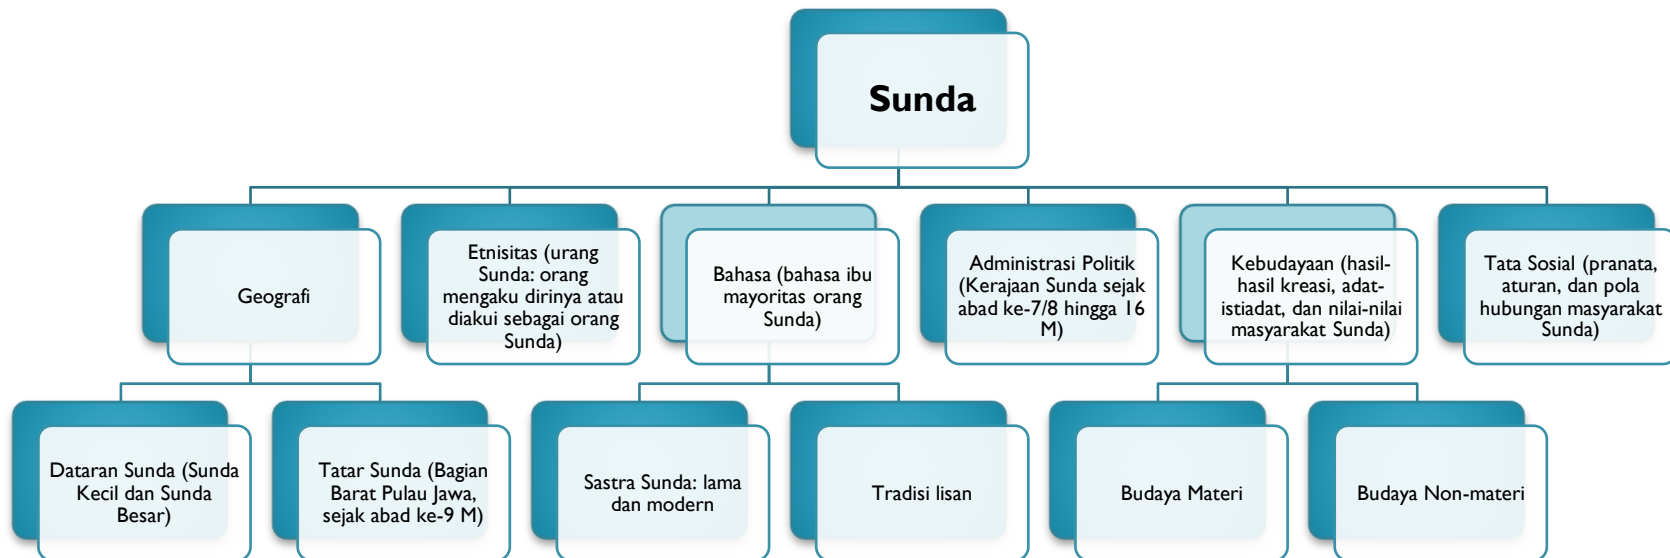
Sunda

Geografi

Etnisitas (urang Sunda: orang mengaku dirinya atau diakui sebagai orang Sunda)

Bahasa (bahasa ibu mayoritas orang Sunda)

Administrasi Politik (Kerajaan Sunda sejak abad ke-7/8 hingga 16 M)

Kebudayaan (hasil-hasil kreasi, adat-istiadat, dan nilai-nilai masyarakat Sunda)

Tata Sosial (pranata, aturan, dan pola hubungan masyarakat Sunda)

Dataran Sunda (Sunda Kecil dan Sunda Besar)

Tatar Sunda (Bagian Barat Pulau Jawa, sejak abad ke-9 M)

Sastra Sunda: lama dan modern

Tradisi lisan

Budaya Materi

Budaya Non-materi